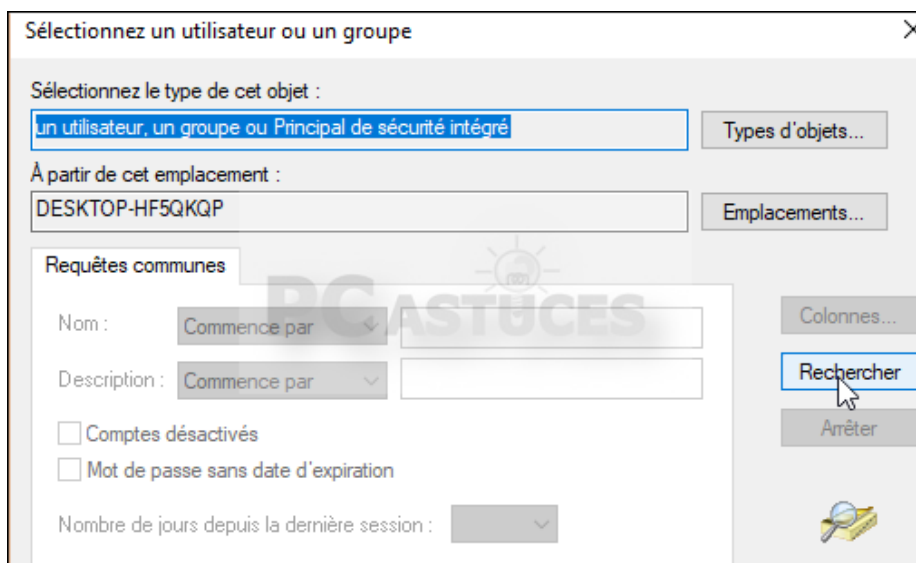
Sélectionnez un utilisateur ou un groupe

Sélectionnez le type de cet objet :

un utilisateur, un groupe ou Principal de sécurité intégré

Types d'objets...

À partir de cet emplacement :

DESKTOP-HF5QKQP

Emplacements...

Requêtes communes

Nom : Commence par

Description : Commence par

Comptes désactivés

Mot de passe sans date d'expiration

Nombre de jours depuis la dernière session :

Colonnes...

Rechercher

Arrêter

PC ASTUCES